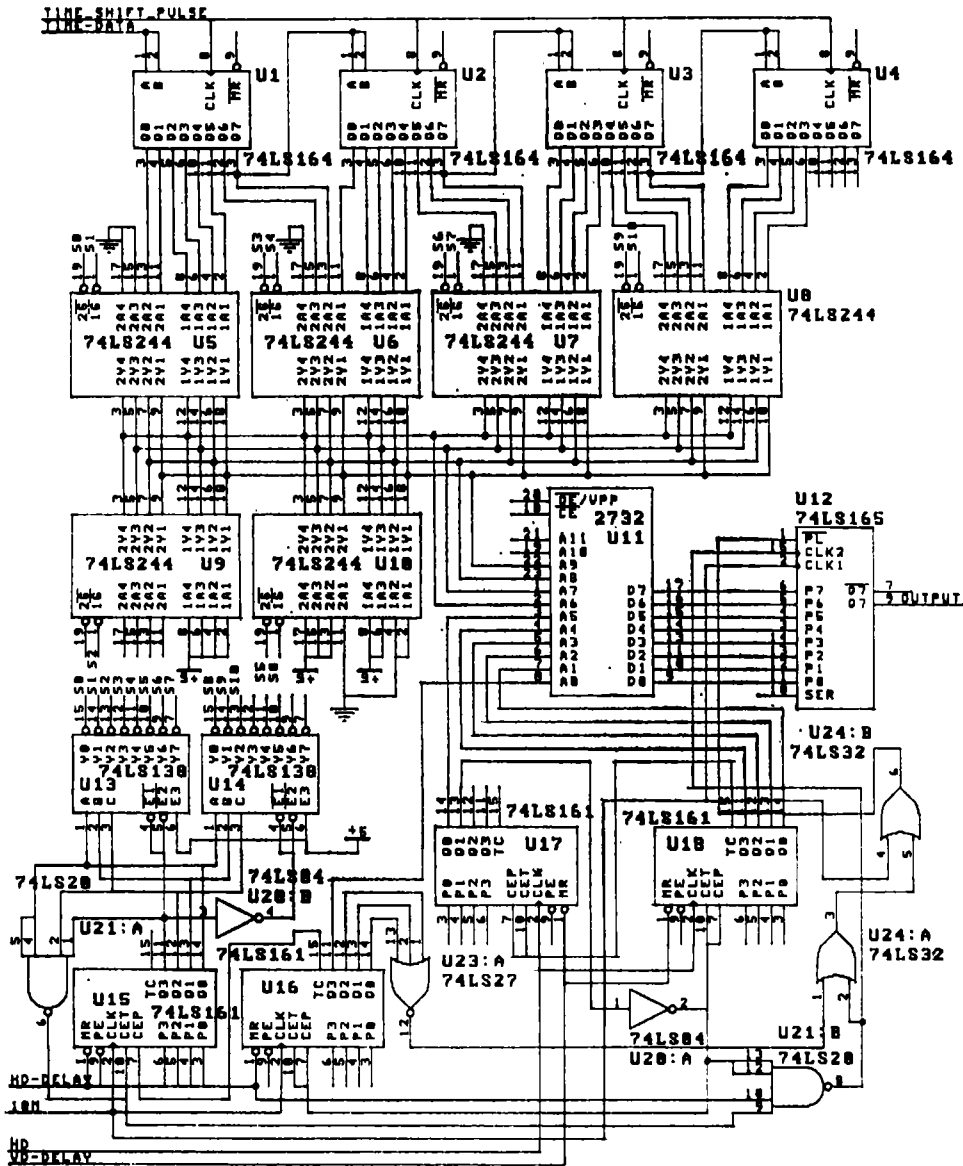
TIME-SHIFT_PULSE
TIME-DATA

U1
74LS164
U2
74LS164
U3
74LS164
U4
74LS164

74LS244 U5
74LS244 U6
74LS244 U7
U8
74LS244

74LS244 U9
74LS244 U10

OE/VPP
CE
2732
U11
A11
A10
A9
A8
A7
A6
A5
A4
A3
A2
A1
A0
D7
D6
D5
D4
D3
D2
D1
D0

U12
74LS165
PL
CLK2
CLK1
P7
P6
P5
P4
P3
P2
P1
P0
SER
D7
D7
7
9 OUTPUT

74LS138
U13
74LS138
U14
+5

U24:B
74LS32

74LS161
U17
74LS161
U18

74LS20
U21:A
74LS04
U20:B
74LS161
U23:A
74LS27
U24:A
74LS32

U15
74LS161
U16

74LS04
U20:A
U21:B
74LS20

HD-DELAY
10M
HD
VD-DELAY